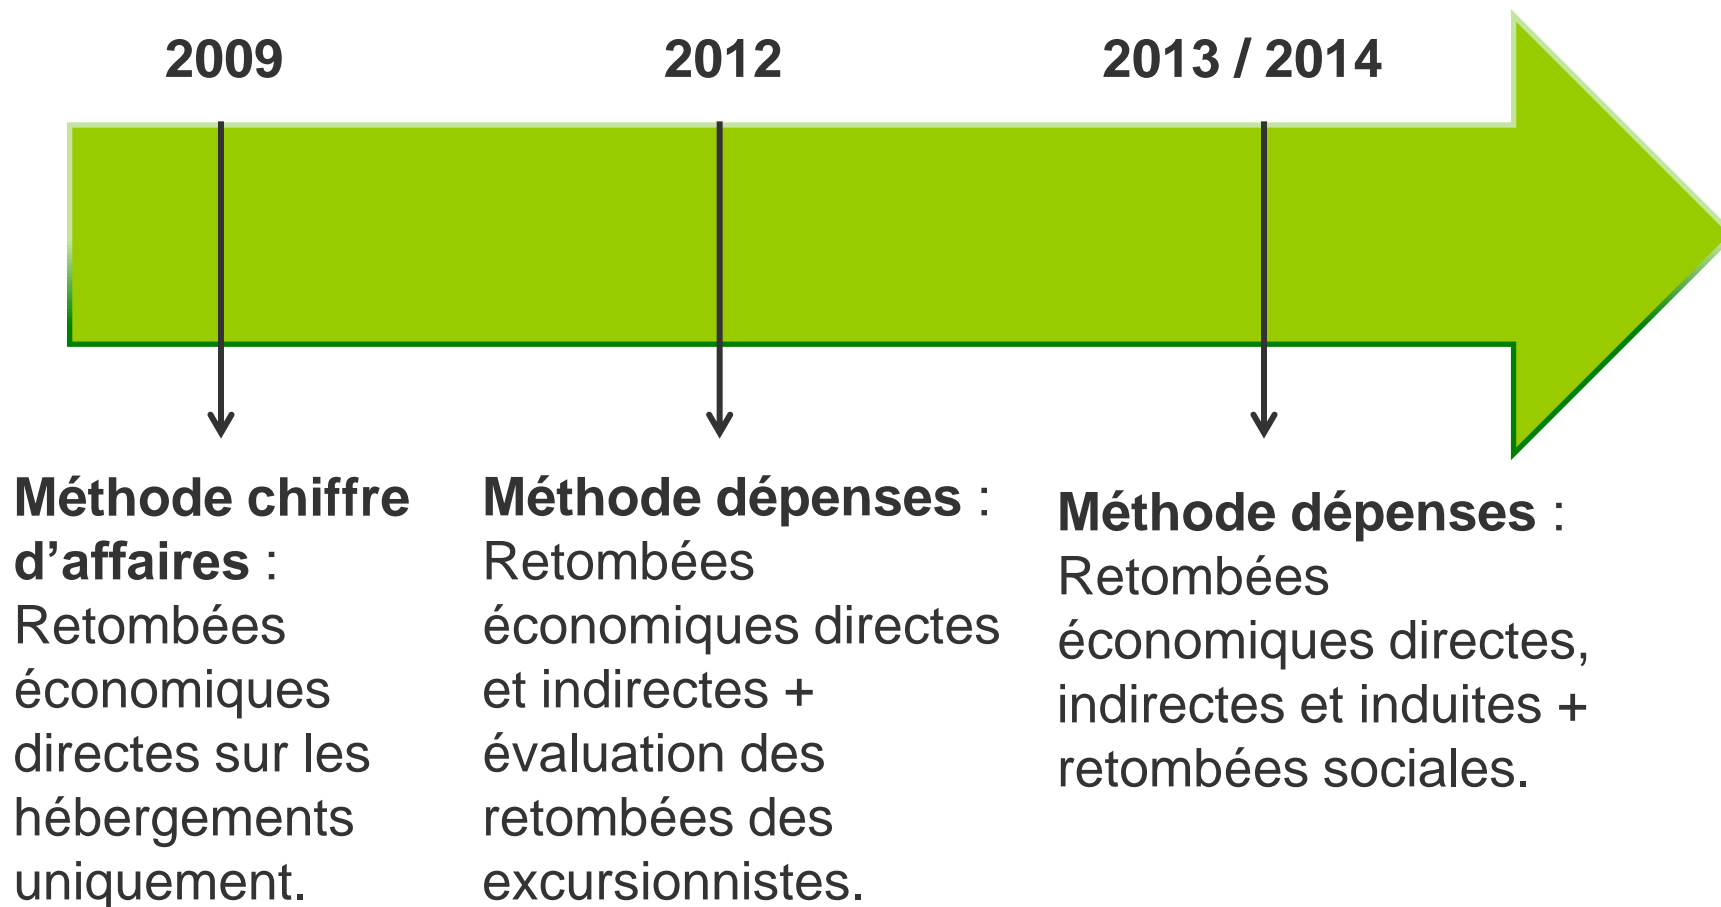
2009

2012

2013 / 2014

**Méthode chiffre d’affaires** : Retombées économiques directes sur les hébergements uniquement.

**Méthode dépenses** : Retombées économiques directes et indirectes + évaluation des retombées des excursionnistes.

**Méthode dépenses** : Retombées économiques directes, indirectes et induites + retombées sociales.